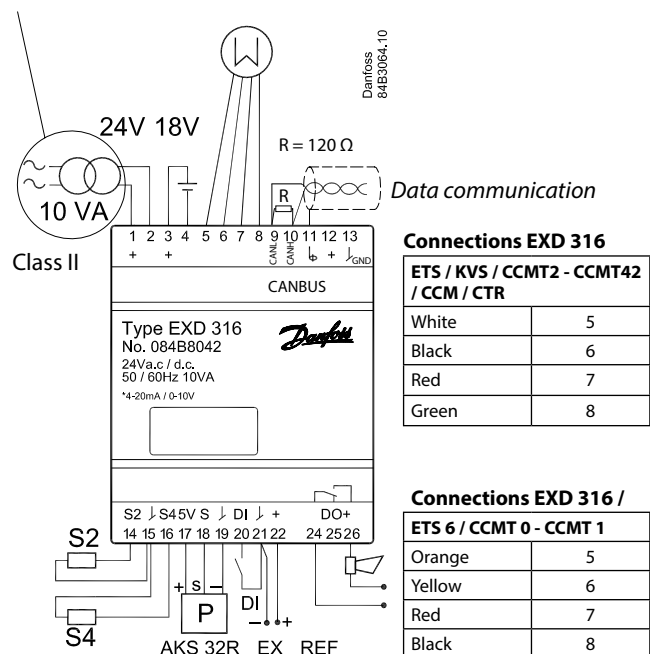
Danfoss
84B3064.10

24V 18V

R = 120 Ω

10 VA

Data communication

Class II

1 2 3 4 5 6 7 8 9 10 11 12 13
+ + CANL CANH + GND

CANBUS

Type EXD 316
No. 084B8042
24Va.c / d.c.
50 / 60Hz 10VA
*4-20mA / 0-10V

Danfoss

S2 S4 5V S DI + DO+
14 15 16 17 18 19 20 21 22 24 25 26

S2
S4
+ S –
P
AKS 32R
DI
EX REF

**Connections EXD 316**

| ETS / KVS / CCMT2 - CCMT42 / CCM / CTR | |
|---|---|
| White | 5 |
| Black | 6 |
| Red | 7 |
| Green | 8 |

**Connections EXD 316 /**

| ETS 6 / CCMT 0 - CCMT 1 | |
|---|---|
| Orange | 5 |
| Yellow | 6 |
| Red | 7 |
| Black | 8 |